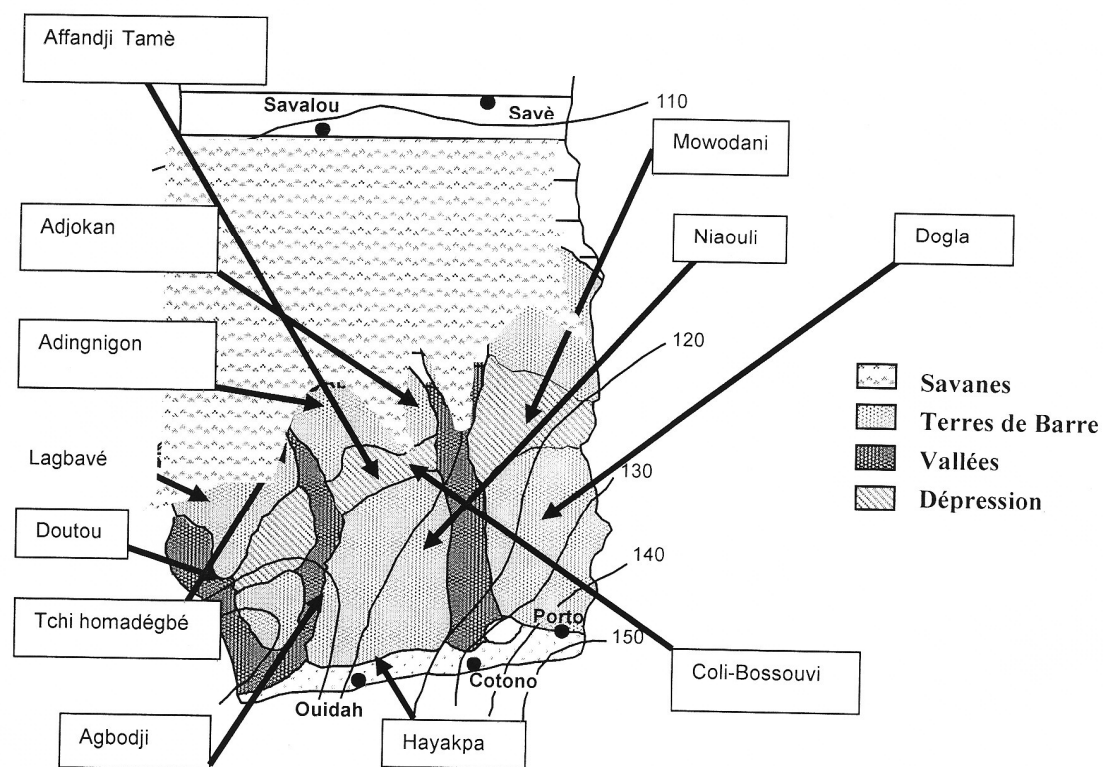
Affandji Tamè

Savalou

Savè

110

Mowodani

Adjokan

Niaouli

Dogla

Adingnigon

120

Savanes

Terres de Barre

Vallées

Dépression

Lagbavé

130

Doutou

140

Tchi homadégbé

Porto

150

Coli-Bossouvi

Cotono

Ouidah

Agbodji

Hayakpa